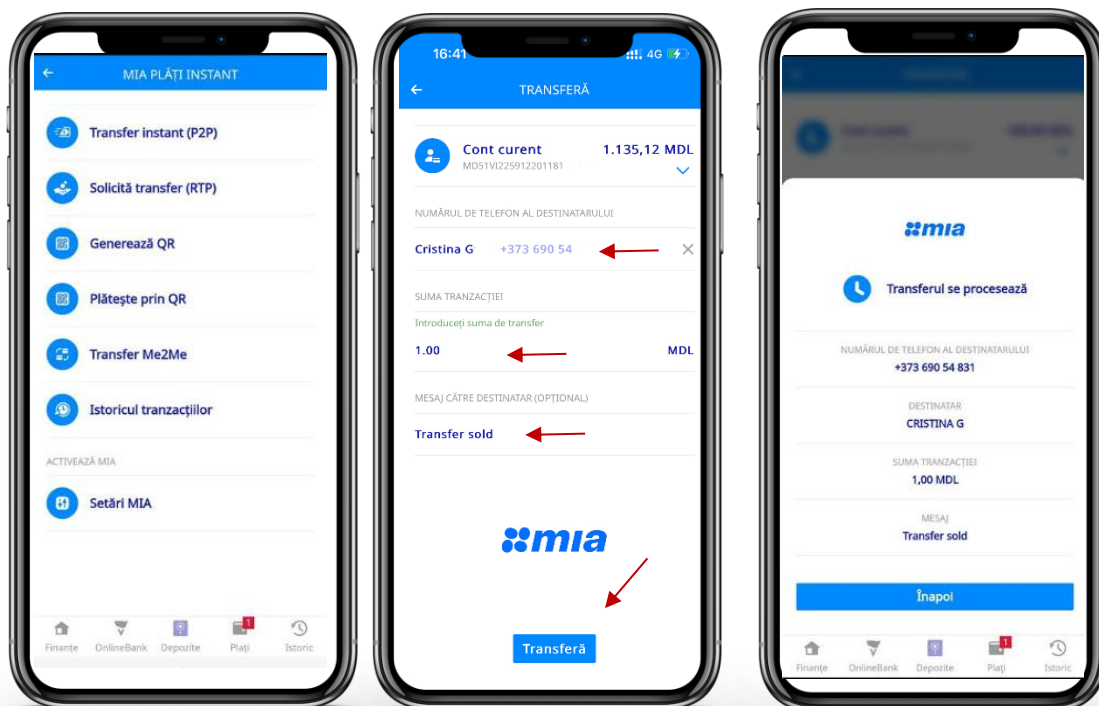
MIA PLĂȚI INSTANT

Transfer instant (P2P)

Solicită transfer (RTP)

Generează QR

Plătește prin QR

Transfer Me2Me

Istoricul tranzacțiilor

ACTIVEAZĂ MIA

Setări MIA

Finanțe OnlineBank Depozite Plăți 1 Istoric

16:41 4G

TRANSFERĂ

Cont curent 1.135,12 MDL
MD51VI225912201181

NUMĂRUL DE TELEFON AL DESTINATARULUI

Cristina G +373 690 54

SUMA TRANZACȚIEI

Introduceți suma de transfer

1.00 MDL

MESAJ CĂTRE DESTINATAR (OPȚIONAL)

Transfer sold

mia

Transferă

mia

Transferul se procesează

NUMĂRUL DE TELEFON AL DESTINATARULUI
+373 690 54 831

DESTINATAR
CRISTINA G

SUMA TRANZACȚIEI
1,00 MDL

MESAJ
Transfer sold

Înapoi

Finanțe OnlineBank Depozite Plăți 1 Istoric